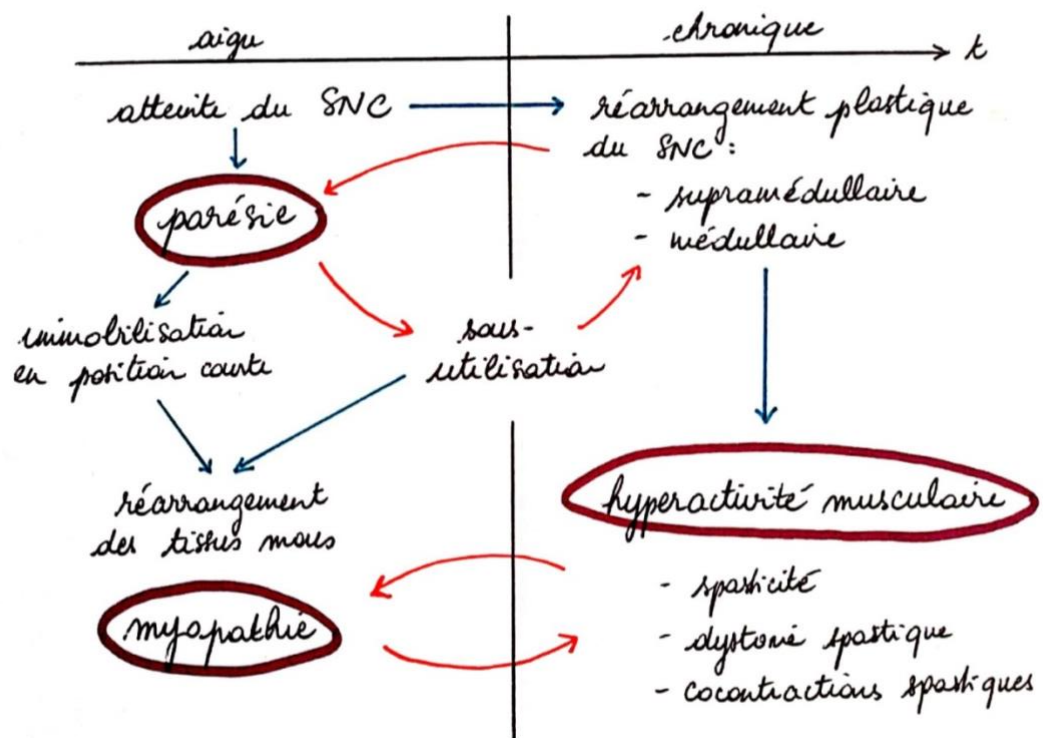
aigu

chronique

t

atteinte du SNC

réarrangement plastique du SNC :
- supramédullaire
- médullaire

parésie

immobilisation en position courte

sous-utilisation

réarrangement des tissus mous

hyperactivité musculaire

- spasticité
- dystonie spastique
- cocontractions spastiques

myopathie